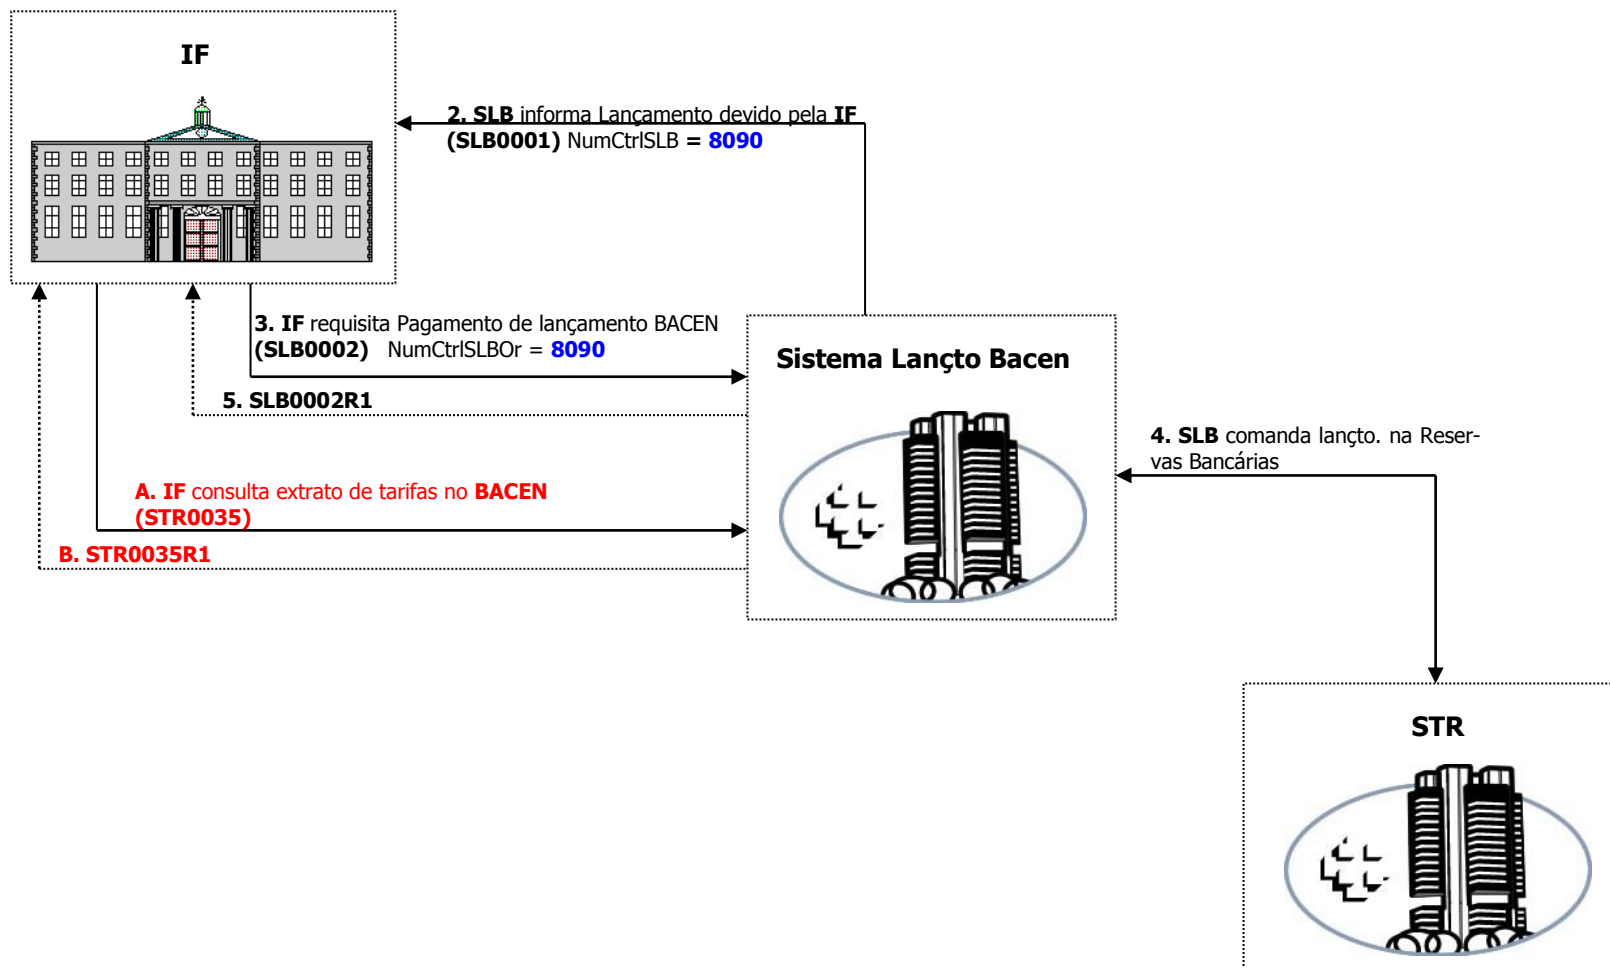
IF

2. SLB informa Lançamento devido pela IF (SLB0001) NumCtrlSLB = 8090

3. IF requisita Pagamento de lançamento BACEN (SLB0002) NumCtrlSLBOr = 8090

5. SLB0002R1

Sistema Lançto Bacen

4. SLB comanda lançto. na Reservas Bancárias

A. IF consulta extrato de tarifas no BACEN (STR0035)

B. STR0035R1

STR